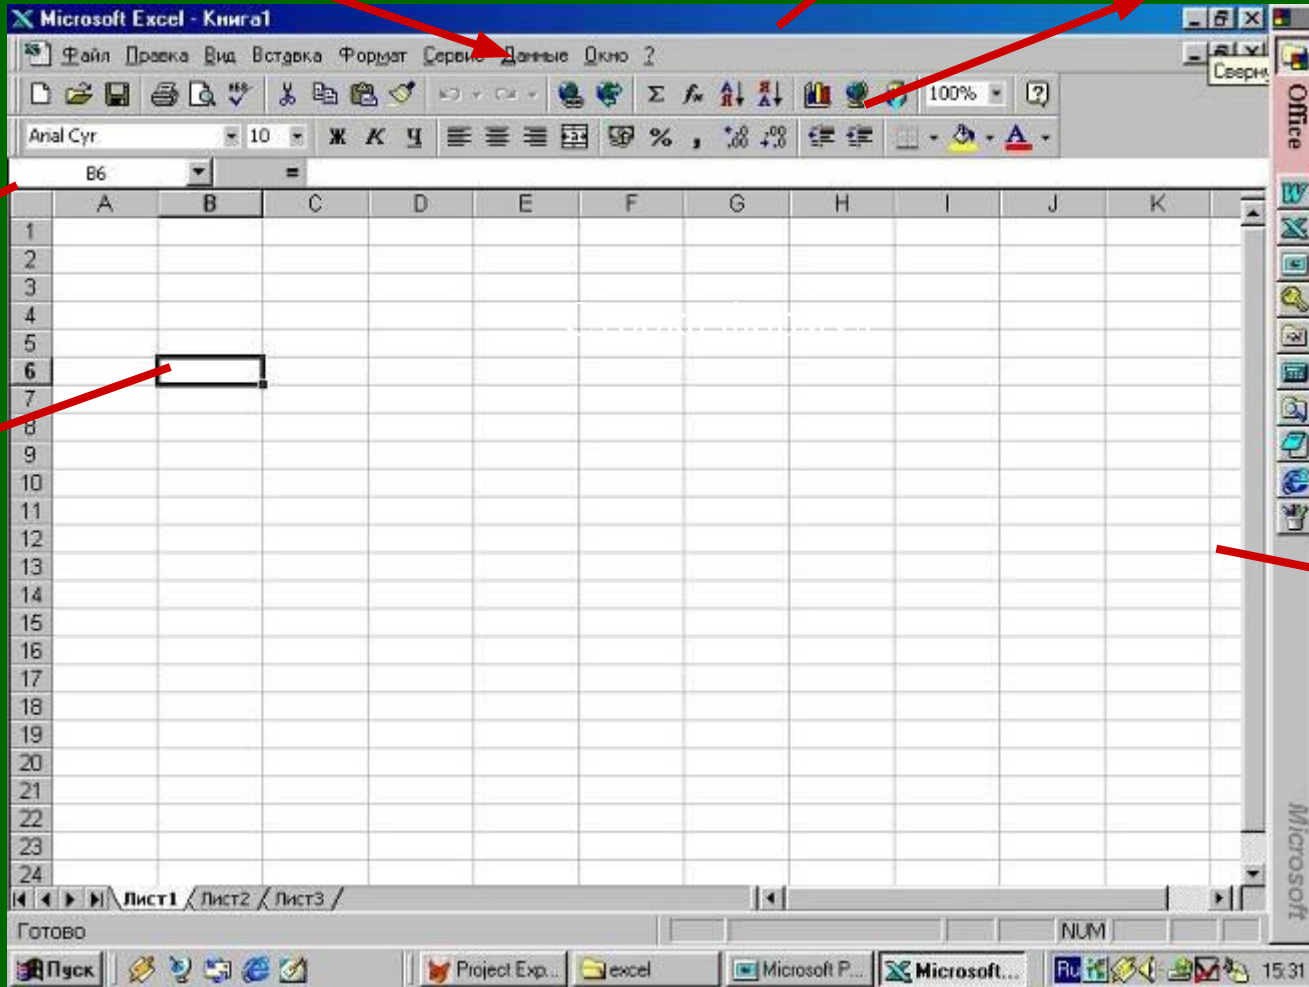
Microsoft Excel - Книга1

Файл Правка Вид Вставка Формат Сервис Данные Окно ?

Сверну

100%

Arial Cyr 10 Ж К Ч %

B6 =

| | A | B | C | D | E | F | G | H | I | J | K |
|---|---|---|---|---|---|---|---|---|---|---|---|
| 1 | | | | | | | | | | | |
| 2 | | | | | | | | | | | |
| 3 | | | | | | | | | | | |
| 4 | | | | | | | | | | | |
| 5 | | | | | | | | | | | |
| 6 | | | | | | | | | | | |
| 7 | | | | | | | | | | | |
| 8 | | | | | | | | | | | |
| 9 | | | | | | | | | | | |
| 10 | | | | | | | | | | | |
| 11 | | | | | | | | | | | |
| 12 | | | | | | | | | | | |
| 13 | | | | | | | | | | | |
| 14 | | | | | | | | | | | |
| 15 | | | | | | | | | | | |
| 16 | | | | | | | | | | | |
| 17 | | | | | | | | | | | |
| 18 | | | | | | | | | | | |
| 19 | | | | | | | | | | | |
| 20 | | | | | | | | | | | |
| 21 | | | | | | | | | | | |
| 22 | | | | | | | | | | | |
| 23 | | | | | | | | | | | |
| 24 | | | | | | | | | | | |

Лист1 Лист2 Лист3

Готово NUM

Office

Microsoft

Пуск Project Exp... excel Microsoft P... Microsoft... Ru 15:31